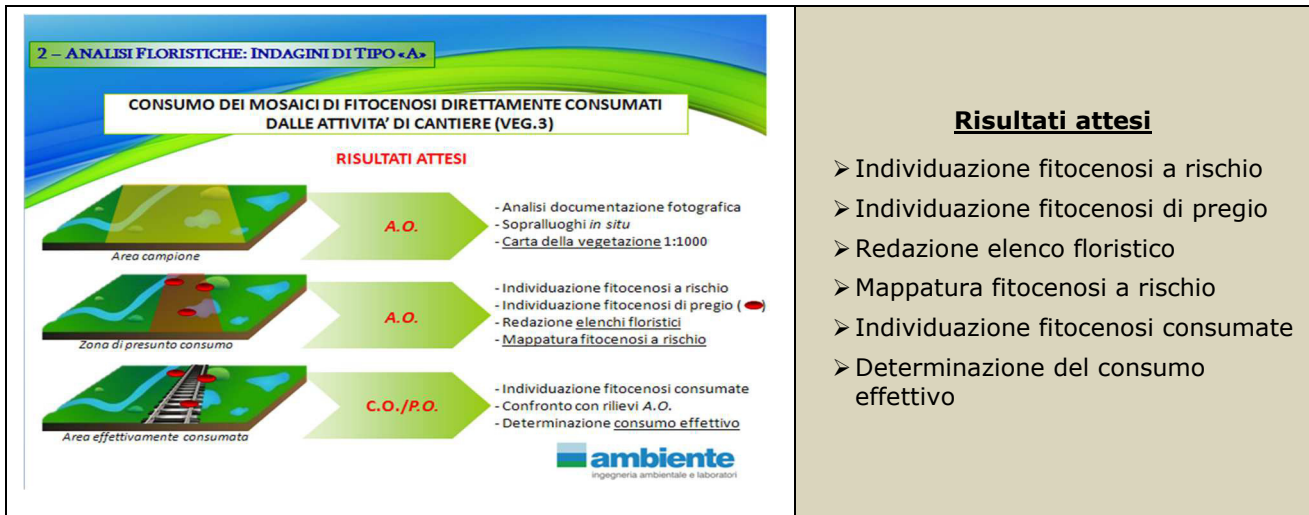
2 – ANALISI FLORISTICHE: INDAGINI DI TIPO «A»

CONSUMO DEI MOSAICI DI FITOCENOSI DIRETTAMENTE CONSUMATI DALLE ATTIVITA' DI CANTIERE (VEG.3)

RISULTATI ATTESI

Area campione

A.O.

- Analisi documentazione fotografica
- Sopralluoghi *in situ*
- Carta della vegetazione 1:1000

Zona di presunto consumo

A.O.

- Individuazione fitocenosi a rischio
- Individuazione fitocenosi di pregio ( )
- Redazione elenchi floristici
- Mappatura fitocenosi a rischio

Area effettivamente consumata

C.O./P.O.

- Individuazione fitocenosi consumate
- Confronto con rilievi A.O.
- Determinazione consumo effettivo

ambiente
ingegneria ambientale e laboratori

Risultati attesi

➢ Individuazione fitocenosi a rischio
➢ Individuazione fitocenosi di pregio
➢ Redazione elenco floristico
➢ Mappatura fitocenosi a rischio
➢ Individuazione fitocenosi consumate
➢ Determinazione del consumo effettivo